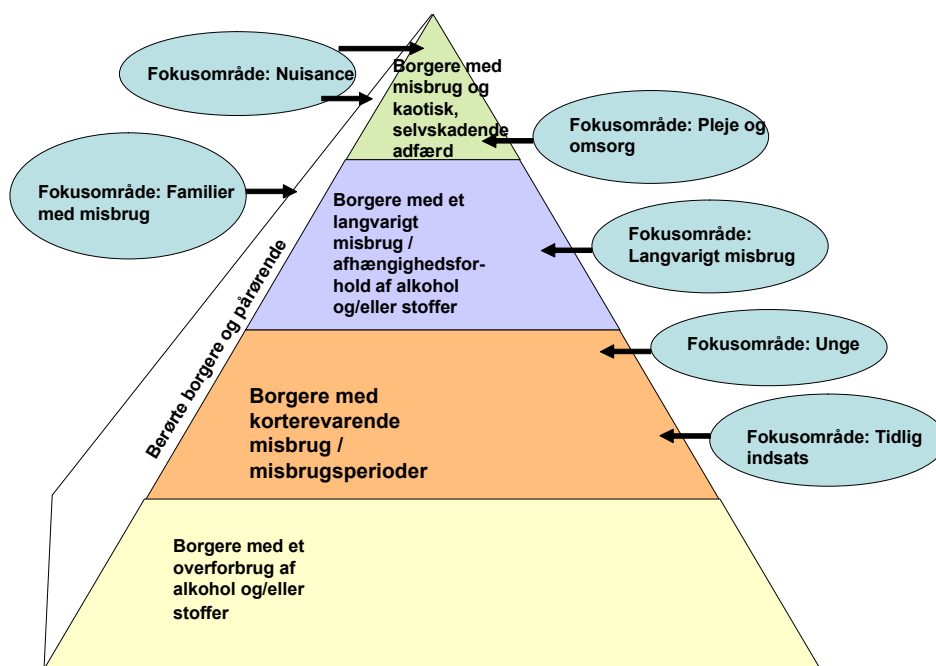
Fokusområde: Nuisance

Borgere med misbrug og kaotisk, selvskadende adfærd

Fokusområde: Pleje og omsorg

Fokusområde: Familier med misbrug

Borgere med et langvarigt misbrug / afhængighedsforhold af alkohol og/eller stoffer

Fokusområde: Langvarigt misbrug

Berørte borgere og pårørende

Fokusområde: Unge

Borgere med korterevarende misbrug / misbrugsperioder

Fokusområde: Tidlig indsats

Borgere med et overforbrug af alkohol og/eller stoffer